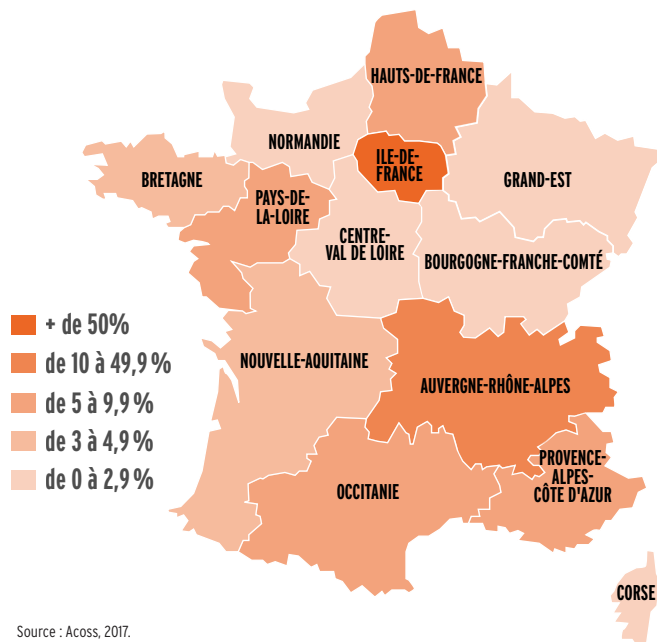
HAUTS-DE-FRANCE

NORMANDIE

ILE-DE-FRANCE

BRETAGNE

GRAND-EST

PAYS-DE-LA-LOIRE

CENTRE-VAL DE LOIRE

BOURGOGNE-FRANCHE-COMTÉ

+ de 50%

de 10 à 49,9 %

de 5 à 9,9 %

de 3 à 4,9 %

de 0 à 2,9 %

NOUVELLE-AQUITAINE

AUVERGNE-RHÔNE-ALPES

PROVENCE-ALPES-CÔTE D'AZUR

OCCITANIE

CORSE

Source : Acoss, 2017.